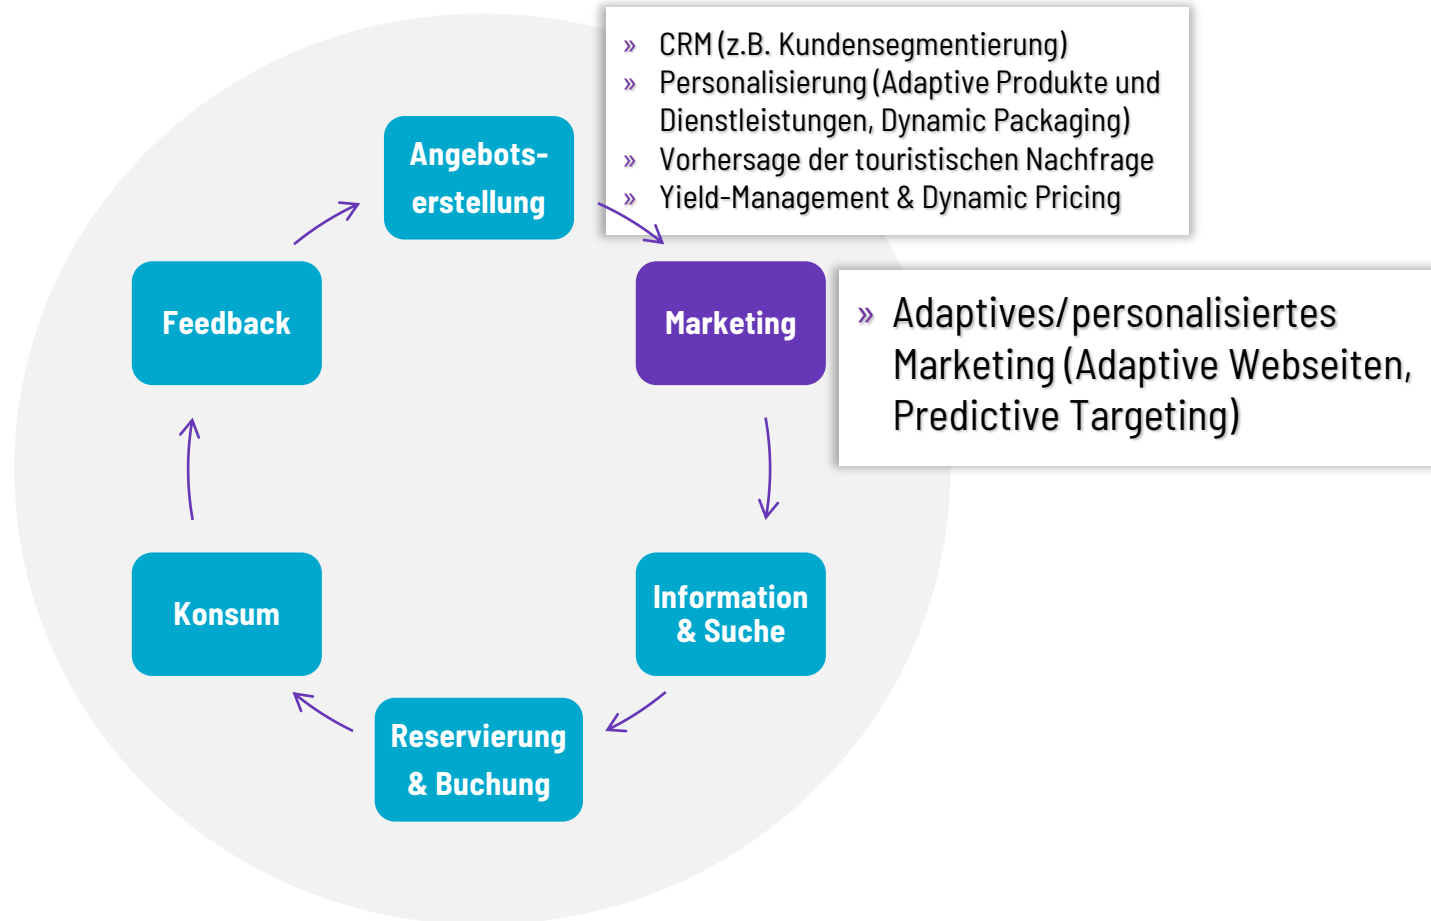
» CRM (z.B. Kundensegmentierung)
» Personalisierung (Adaptive Produkte und Dienstleistungen, Dynamic Packaging)
» Vorhersage der touristischen Nachfrage
» Yield-Management & Dynamic Pricing

Angebots-erstellung

Feedback

Marketing

» Adaptives/personalisiertes Marketing (Adaptive Webseiten, Predictive Targeting)

Information & Suche

Konsum

Reservierung & Buchung